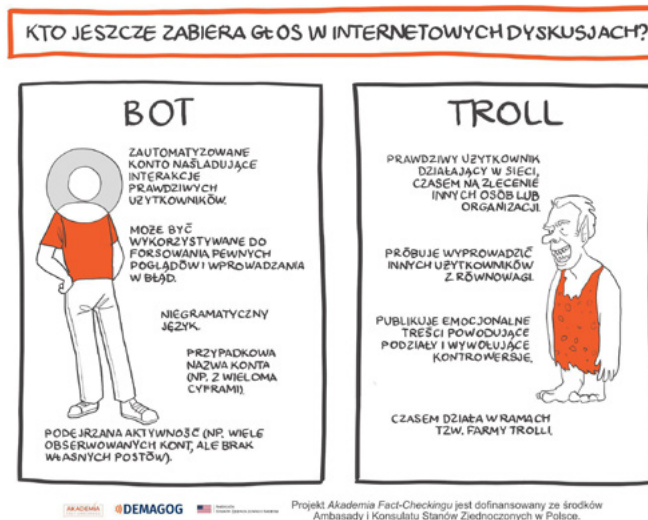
KTO JESZCZE ZABIERA GŁOS W INTERNETOWYCH DYSKUSJACH?

BOT

ZAUTOMATYZOWANE KONTO NAŚLADUJĄCE INTERAKCJE PRAWDZIWYCH UŻYTKOWNIKÓW.

MOŻE BYĆ WYKORZYSTYWANE DO FORSOWANIA PEWNYCH POGLĄDÓW I WPROWADZANIA W BŁĄD.

NIEGRAMATYCZNY JĘZYK.

PRZYPADKOWA NAZWA KONTA (NP. Z WIELOMA CYFRAMI)

PODEJRZANA AKTYWNOŚĆ (NP. WIELE OBSERWOWANYCH KONT, ALE BRAK WŁASNYCH POSTÓW).

TROLL

PRAWDZIWY UŻYTKOWNIK DZIAŁAJĄCY W SIECI, CZASEM NA ZLECENIE INNYCH OSÓB LUB ORGANIZACJI.

PRÓBUJE WYPROWADZIĆ INNYCH UŻYTKOWNIKÓW Z RÓWNOWAGI.

PUBLIKUJE EMOCJONALNE TREŚCI POWODUJĄCE PODZIAŁY I WYWOŁUJĄCE KONTROWERSJE.

CZASEM DZIAŁA W RAMACH TZW. FARMY TROLLI.

AKADEMIA DEMAGOG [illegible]

Projekt Akademia Fact-Checkingu jest dofinansowany ze środków Ambasady i Konsulatu Stanów Zjednoczonych w Polsce.